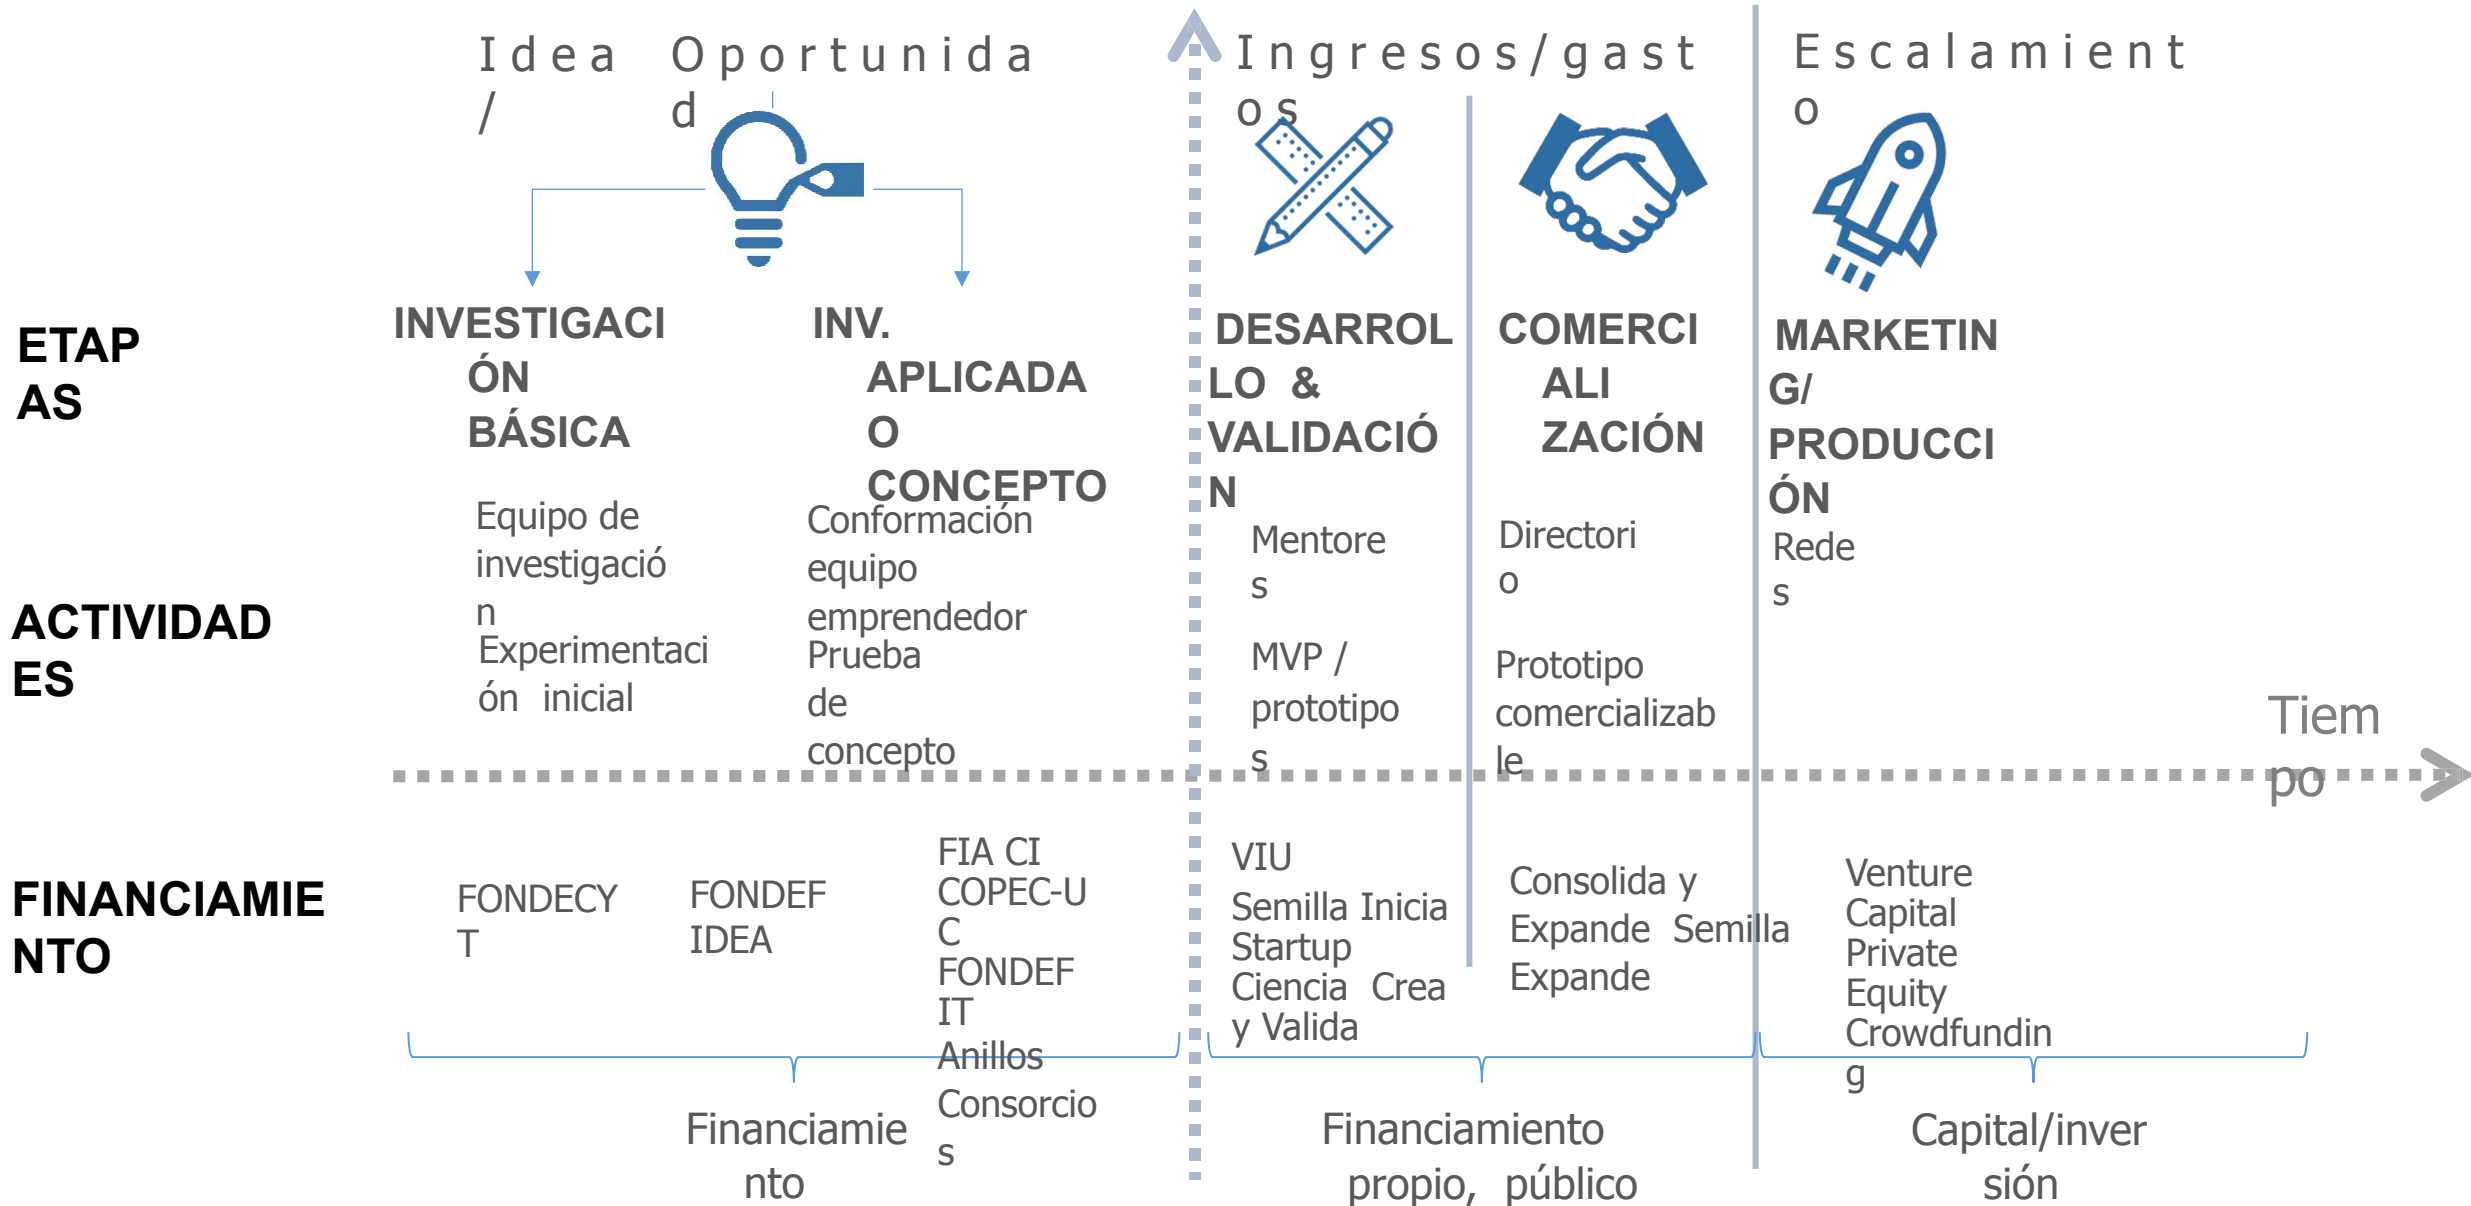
Idea / Oportunidad

Ingresos/gastos

Escalamiento

ETAPAS

INVESTIGACIÓN BÁSICA

INV. APLICADA O CONCEPTO

DESARROLLO & VALIDACIÓN

COMERCIALIZACIÓN

MARKETING/ PRODUCCIÓN

ACTIVIDADES

Equipo de investigación
Experimentación inicial

Conformación equipo emprendedor
Prueba de concepto

Mentores
MVP / prototipos

Directorio
Prototipo comercializable

Redes

Tiempo

FINANCIAMIENTO

FONDECYT

FONDEF IDEA

FIA CI
COPEC-UC
FONDEF IT
Anillos
Consorcios

VIU
Semilla Inicia
Startup Ciencia Crea y Valida

Consolida y Expande Semilla Expande

Venture Capital
Private Equity
Crowdfunding

Financiamiento

Financiamiento propio, público

Capital/inversión